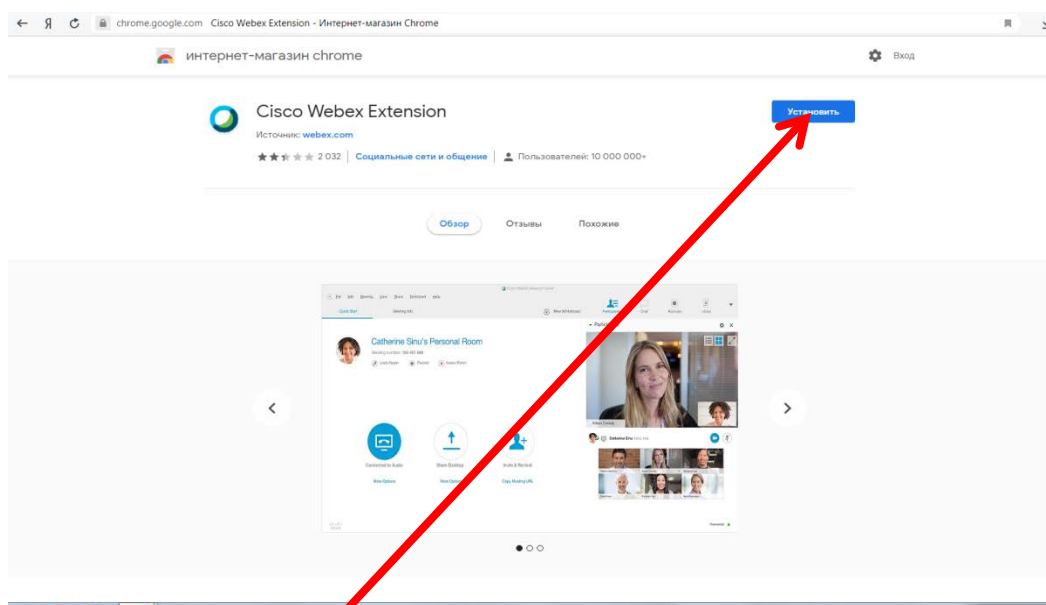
Я chrome.google.com Cisco Webex Extension - Интернет-магазин Chrome

интернет-магазин chrome

Вход

Cisco Webex Extension

Источник: webex.com

2 032 | Социальные сети и общение | Пользователей: 10 000 000+

Установить

Обзор Отзывы Похожие

Catherine Sinu's Personal Room

Connected to Audio Share Desktop Invite & Remind

More Options Copy Meeting URL